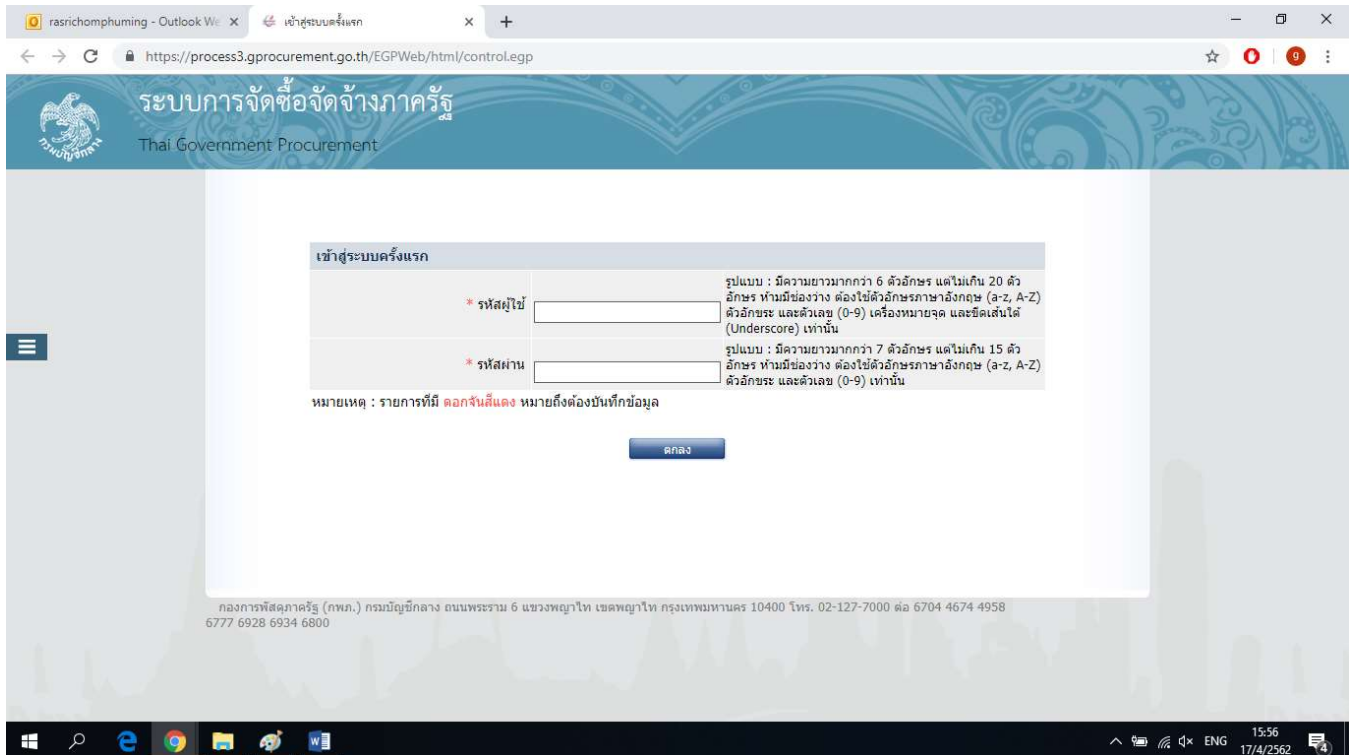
rasrichomphuming - Outlook We ×
เข้าสู่ระบบครั้งแรก ×
+

https://process3.gprocurement.go.th/EGPWeb/html/control.egp

กรมบัญชีกลาง

ระบบการจัดซื้อจัดจ้างภาครัฐ
Thai Government Procurement

เข้าสู่ระบบครั้งแรก

| | | |
|---|---|---|
| * รหัสผู้ใช้ | | รูปแบบ : มีความยาวมากกว่า 6 ตัวอักษร แต่ไม่เกิน 20 ตัวอักษร ห้ามมีช่องว่าง ต้องใช้ตัวอักษรภาษาอังกฤษ (a-z, A-Z) ตัวอักขระ และตัวเลข (0-9) เครื่องหมายจุด และขีดเส้นใต้ (Underscore) เท่านั้น |
| * รหัสผ่าน | | รูปแบบ : มีความยาวมากกว่า 7 ตัวอักษร แต่ไม่เกิน 15 ตัวอักษร ห้ามมีช่องว่าง ต้องใช้ตัวอักษรภาษาอังกฤษ (a-z, A-Z) ตัวอักขระ และตัวเลข (0-9) เท่านั้น |

หมายเหตุ : รายการที่มี ดอกจันสีแดง หมายถึงต้องบันทึกข้อมูล

ตกลง

กองการพัสดุภาครัฐ (กพภ.) กรมบัญชีกลาง ถนนพระราม 6 แขวงพญาไท เขตพญาไท กรุงเทพมหานคร 10400 โทร. 02-127-7000 ต่อ 6704 4674 4958 6777 6928 6934 6800

ENG 15:56 17/4/2562 4